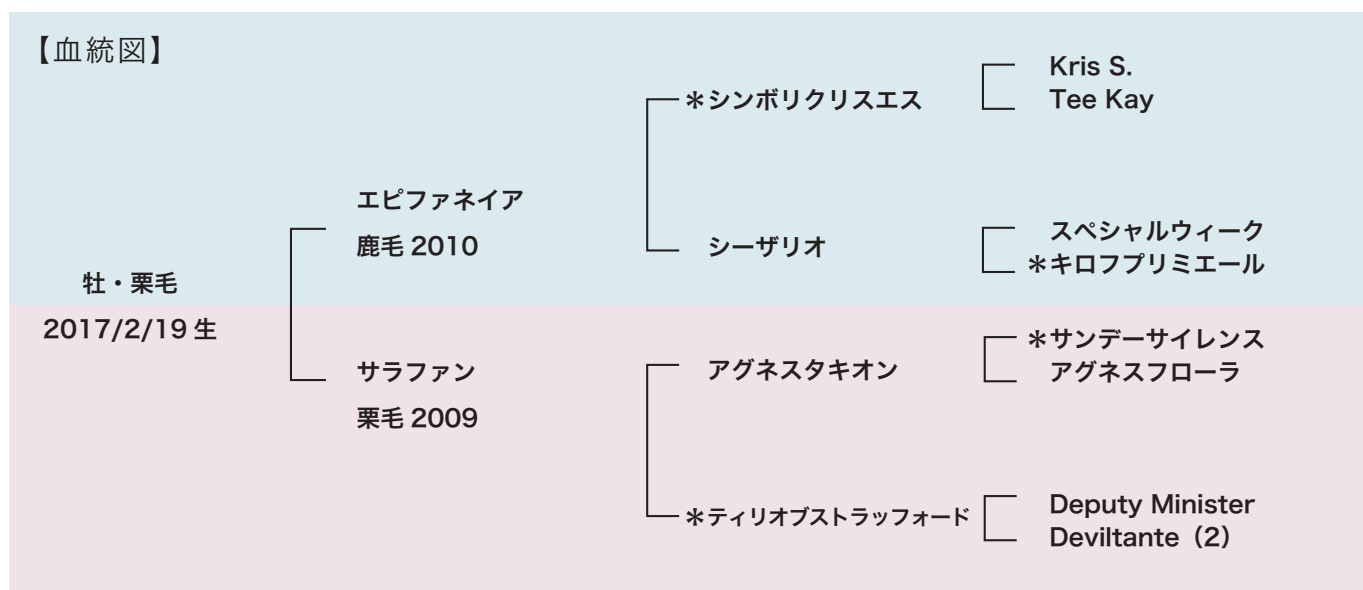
【血統図】

牡・栗毛
2017/2/19 生

エピファネイア
鹿毛 2010

＊シンボリクリスエス

Kris S.
Tee Kay

シーザリオ

スペシャルウィーク
＊キロフプリミエール

サラファン
栗毛 2009

アグネスタキオン

＊サンデーサイレンス
アグネスフローラ

＊ティリオブストラッフォード

Deputy Minister
Deviltante（2）